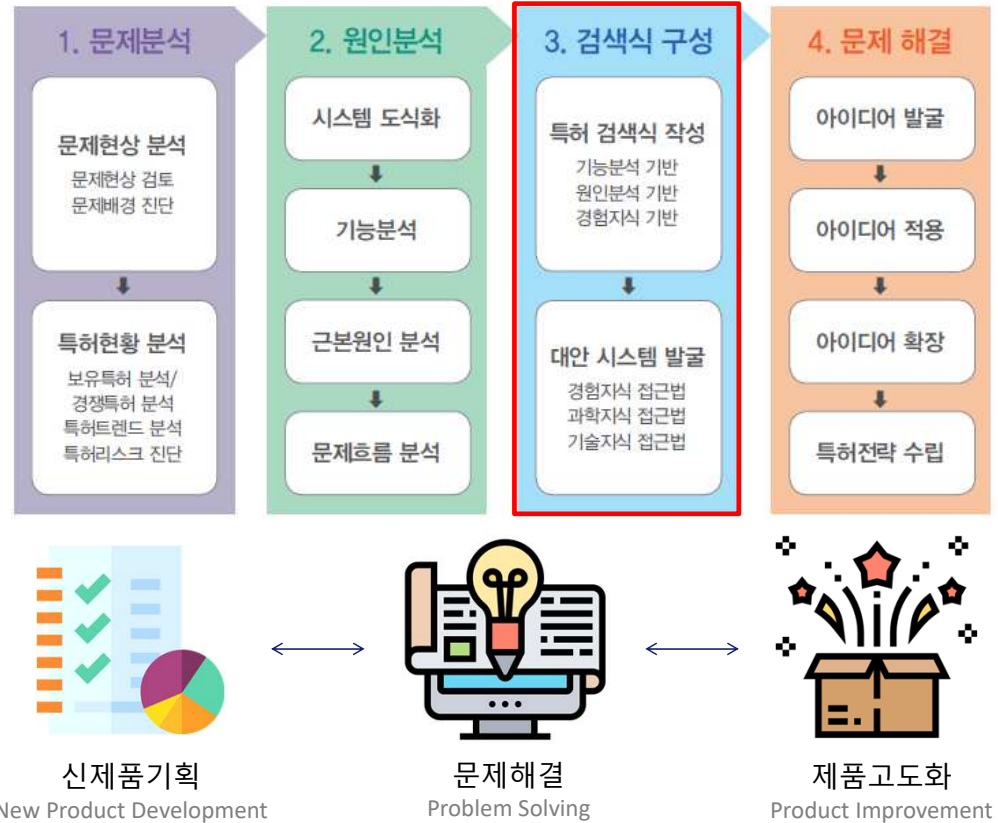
1. 문제분석

문제현상 분석
문제현상 검토
문제배경 진단

특허현황 분석
보유특허 분석/
경쟁특허 분석
특허트렌드 분석
특허리스크 진단

2. 원인분석

시스템 도식화

기능분석

근본원인 분석

문제흐름 분석

3. 검색식 구성

특허 검색식 작성
기능분석 기반
원인분석 기반
경험지식 기반

대안 시스템 발굴
경험지식 접근법
과학지식 접근법
기술지식 접근법

4. 문제 해결

아이디어 발굴

아이디어 적용

아이디어 확장

특허전략 수립

신제품기획
New Product Development

문제해결
Problem Solving

제품고도화
Product Improvement